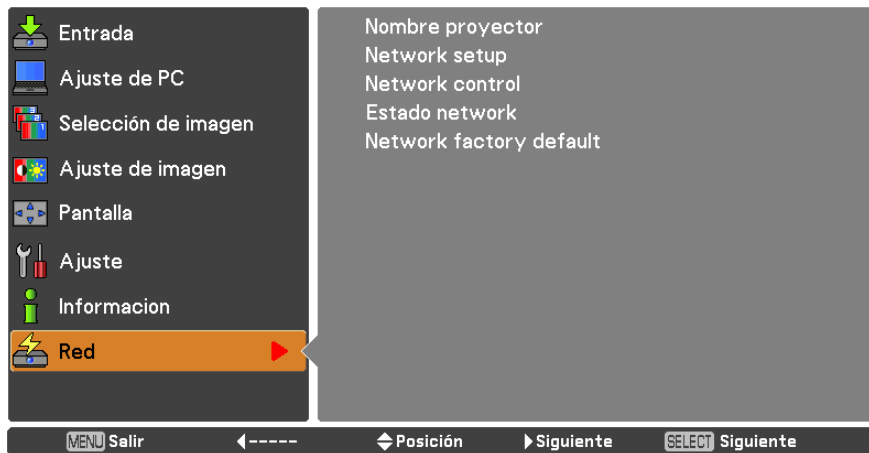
Entrada
Ajuste de PC
Selección de imagen
Ajuste de imagen
Pantalla
Ajuste
Informacion
Red

Nombre proyector
Network setup
Network control
Estado network
Network factory default

MENU Salir ◀----- ◆Posición ▶Siguiente SELECT Siguiente